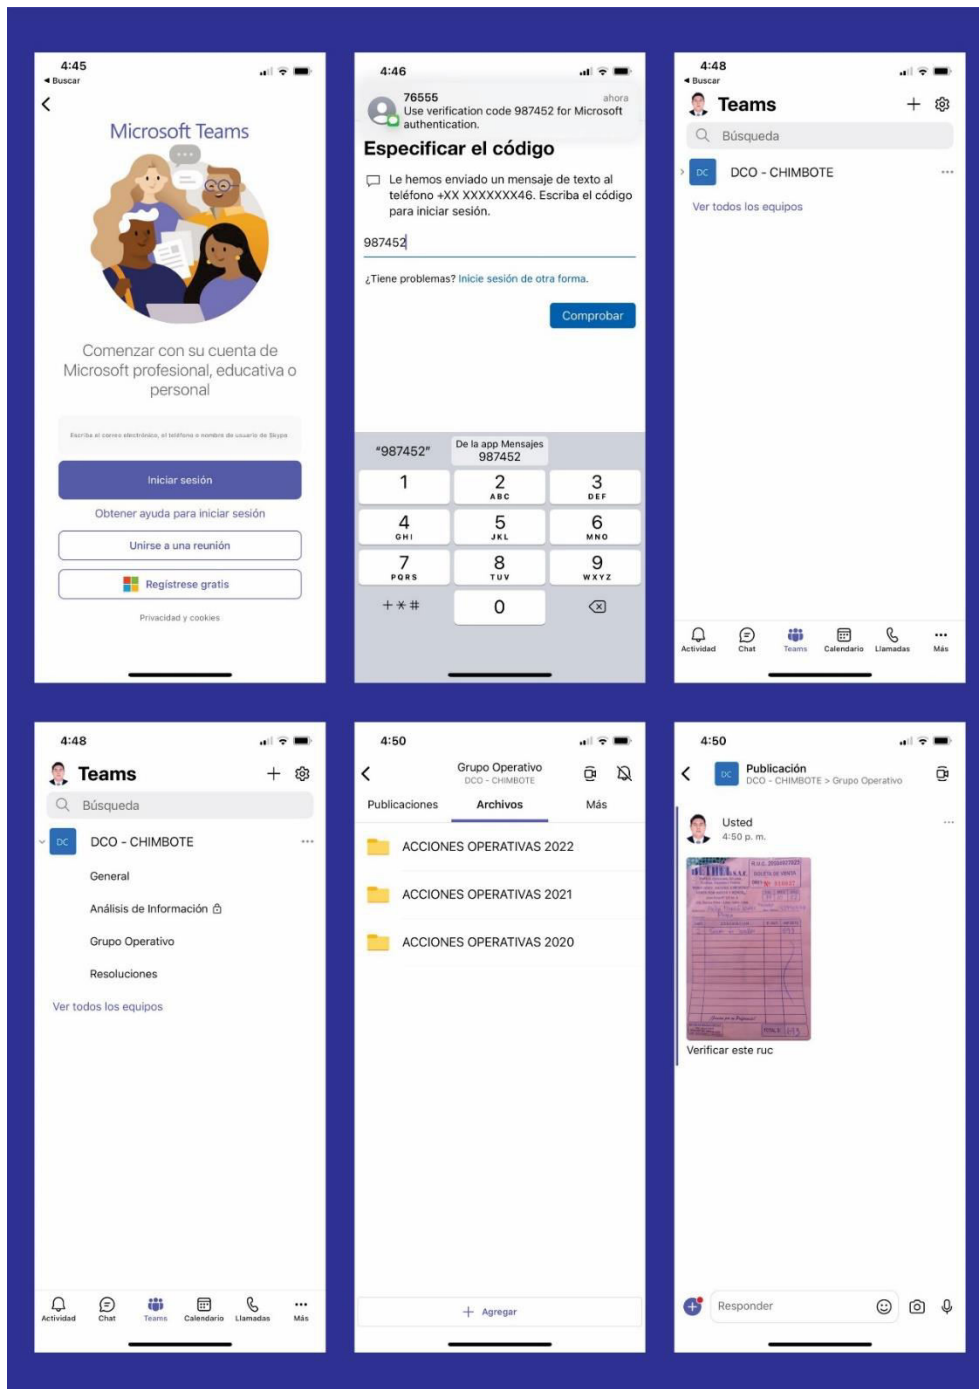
4:45
◂ Buscar

Microsoft Teams

Comenzar con su cuenta de Microsoft profesional, educativa o personal

Escriba el correo electrónico, el teléfono o nombre de usuario de Skype

Iniciar sesión

Obtener ayuda para iniciar sesión

Unirse a una reunión

Regístrese gratis

Privacidad y cookies

4:46

76555 ahora
Use verification code 987452 for Microsoft authentication.

Especificar el código

Le hemos enviado un mensaje de texto al teléfono +XX XXXXXXX46. Escriba el código para iniciar sesión.

987452

¿Tiene problemas? Inicie sesión de otra forma.

Comprobar

"987452"
De la app Mensajes 987452

1
2 ABC
3 DEF
4 GHI
5 JKL
6 MNO
7 PQRS
8 TUV
9 WXYZ
+ * #
0

4:48
◂ Buscar

Teams

Búsqueda

DC DCO - CHIMBOTE ···

Ver todos los equipos

Actividad Chat Teams Calendario Llamadas Más

4:48

Teams

Búsqueda

DC DCO - CHIMBOTE ···

General

Análisis de Información

Grupo Operativo

Resoluciones

Ver todos los equipos

Actividad Chat Teams Calendario Llamadas Más

4:50

Grupo Operativo
DCO - CHIMBOTE

Publicaciones Archivos Más

ACCIONES OPERATIVAS 2022

ACCIONES OPERATIVAS 2021

ACCIONES OPERATIVAS 2020

+ Agregar

4:50

DC Publicación
DCO - CHIMBOTE > Grupo Operativo

Usted
4:50 p. m.

Verificar este ruc

Responder